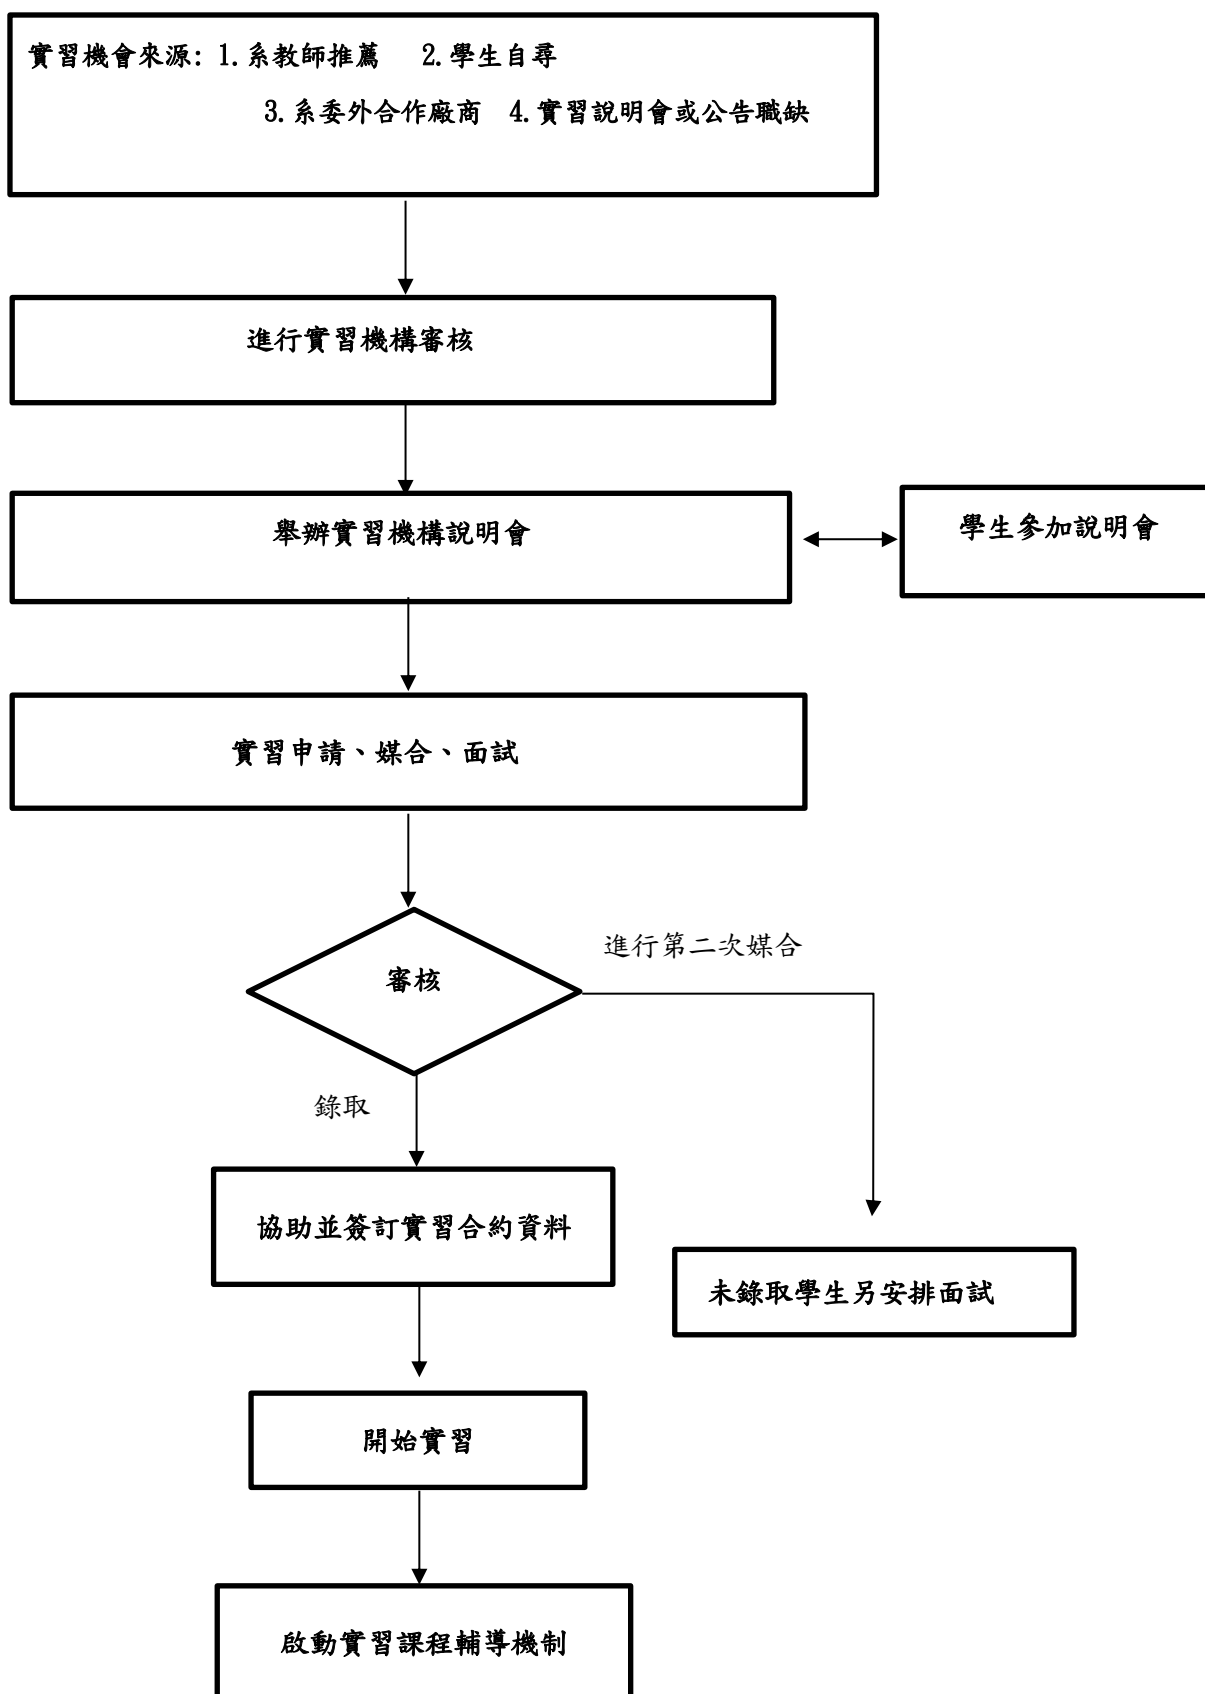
實習機會來源: 1.系教師推薦　2.學生自尋
3.系委外合作廠商　4.實習說明會或公告職缺

進行實習機構審核

舉辦實習機構說明會

學生參加說明會

實習申請、媒合、面試

審核

進行第二次媒合

錄取

協助並簽訂實習合約資料

未錄取學生另安排面試

開始實習

啟動實習課程輔導機制